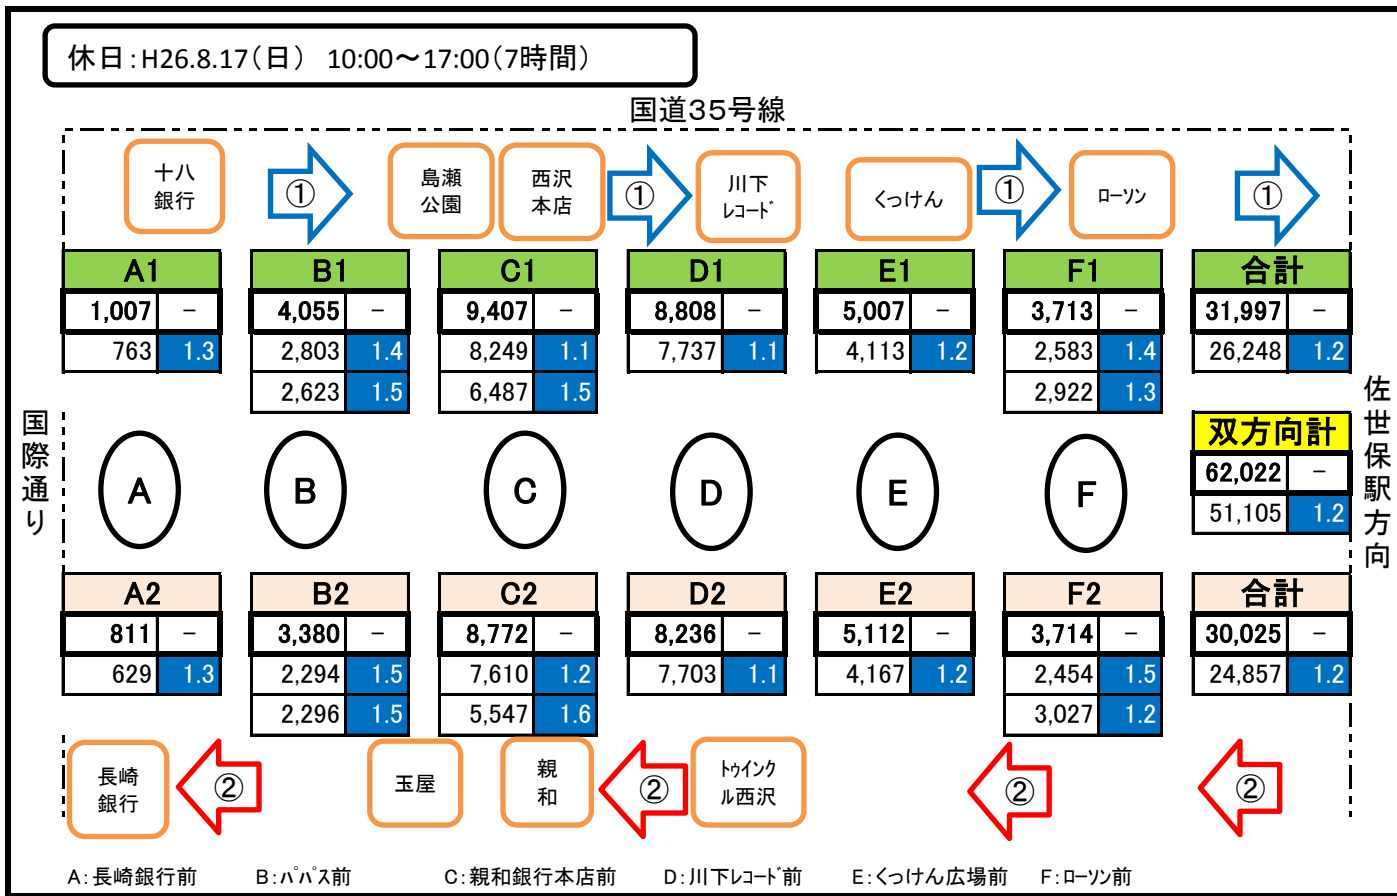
休日：H26.8.17（日）　10:00～17:00（7時間）

国道35号線

十八銀行　①　島瀬公園　西沢本店　①　川下レコード　くっけん　①　ローソン　①

| A1 | |
|---|---|
| 1,007 | － |
| 763 | 1.3 |

| B1 | |
|---|---|
| 4,055 | － |
| 2,803 | 1.4 |
| 2,623 | 1.5 |

| C1 | |
|---|---|
| 9,407 | － |
| 8,249 | 1.1 |
| 6,487 | 1.5 |

| D1 | |
|---|---|
| 8,808 | － |
| 7,737 | 1.1 |

| E1 | |
|---|---|
| 5,007 | － |
| 4,113 | 1.2 |

| F1 | |
|---|---|
| 3,713 | － |
| 2,583 | 1.4 |
| 2,922 | 1.3 |

| 合計 | |
|---|---|
| 31,997 | － |
| 26,248 | 1.2 |

国際通り

A　B　C　D　E　F

| 双方向計 | |
|---|---|
| 62,022 | － |
| 51,105 | 1.2 |

佐世保駅方向

| A2 | |
|---|---|
| 811 | － |
| 629 | 1.3 |

| B2 | |
|---|---|
| 3,380 | － |
| 2,294 | 1.5 |
| 2,296 | 1.5 |

| C2 | |
|---|---|
| 8,772 | － |
| 7,610 | 1.2 |
| 5,547 | 1.6 |

| D2 | |
|---|---|
| 8,236 | － |
| 7,703 | 1.1 |

| E2 | |
|---|---|
| 5,112 | － |
| 4,167 | 1.2 |

| F2 | |
|---|---|
| 3,714 | － |
| 2,454 | 1.5 |
| 3,027 | 1.2 |

| 合計 | |
|---|---|
| 30,025 | － |
| 24,857 | 1.2 |

長崎銀行　②　玉屋　親和　②　トゥインクル西沢　②　②

A：長崎銀行前　B：パパス前　C：親和銀行本店前　D：川下レコード前　E：くっけん広場前　F：ローソン前